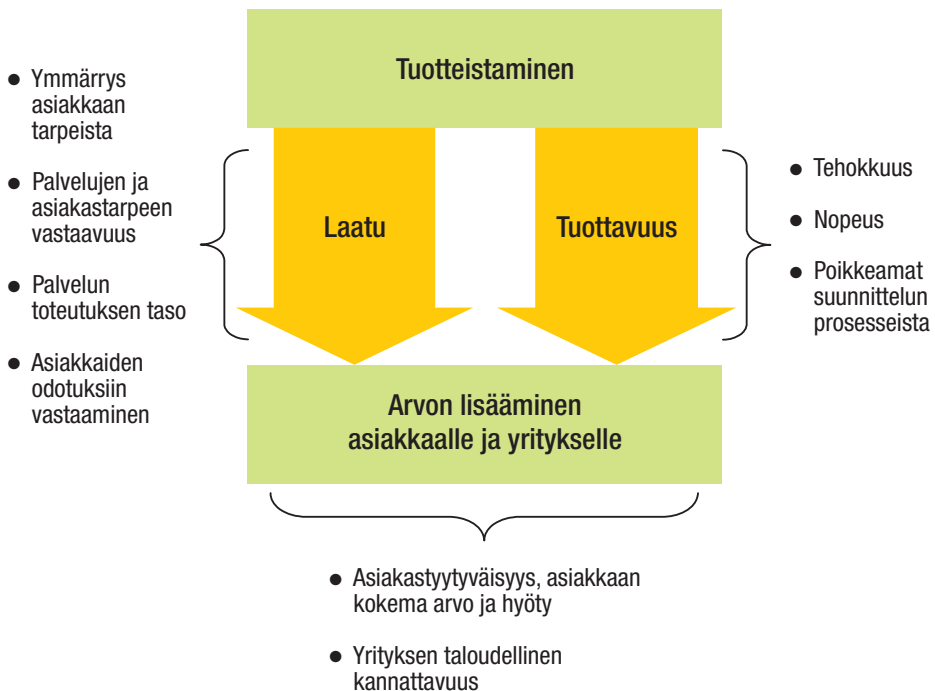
Tuotteistaminen

- Ymmärrys asiakkaan tarpeista
- Palvelujen ja asiakastarpeen vastaavuus
- Palvelun toteutuksen taso
- Asiakkaiden odotuksiin vastaaminen

Laatu

Tuottavuus

- Tehokkuus
- Nopeus
- Poikkeamat suunnittelun prosesseista

Arvon lisääminen asiakkaalle ja yritykselle

- Asiakastyytyväisyys, asiakkaan kokema arvo ja hyöty
- Yrityksen taloudellinen kannattavuus